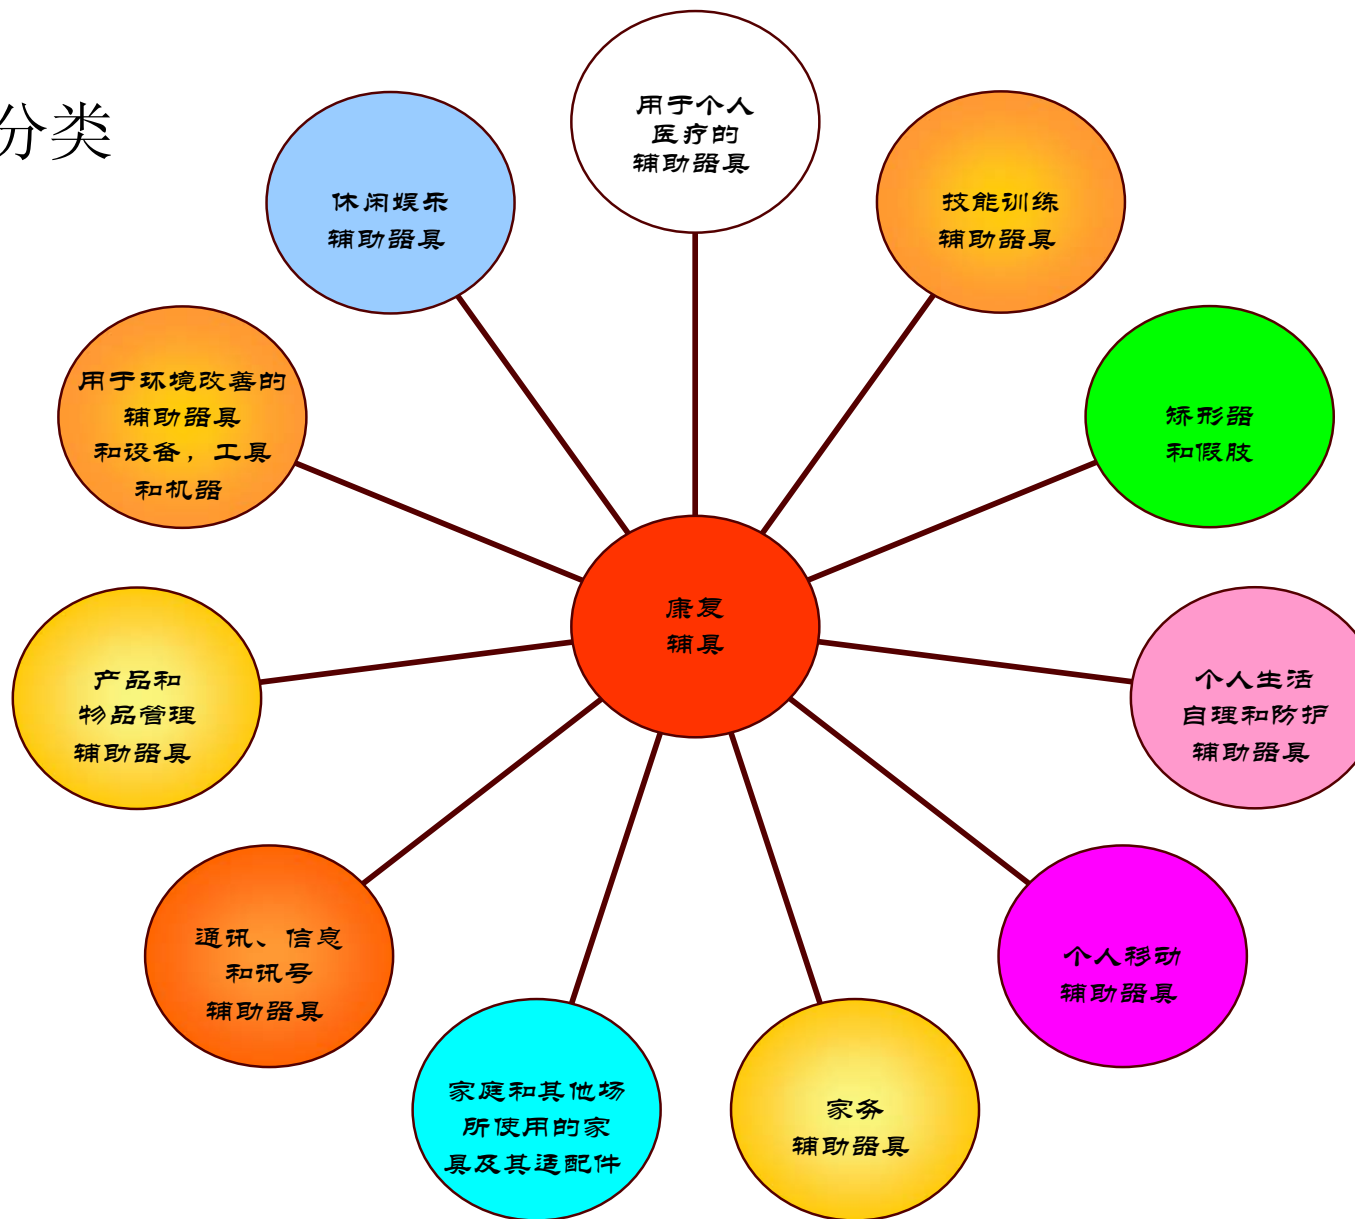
分类

用于个人医疗的辅助器具

休闲娱乐辅助器具

技能训练辅助器具

用于环境改善的辅助器具和设备，工具和机器

矫形器和假肢

康复辅具

产品和物品管理辅助器具

个人生活自理和防护辅助器具

通讯、信息和讯号辅助器具

个人移动辅助器具

家庭和其他场所使用的家具及其适配件

家务辅助器具